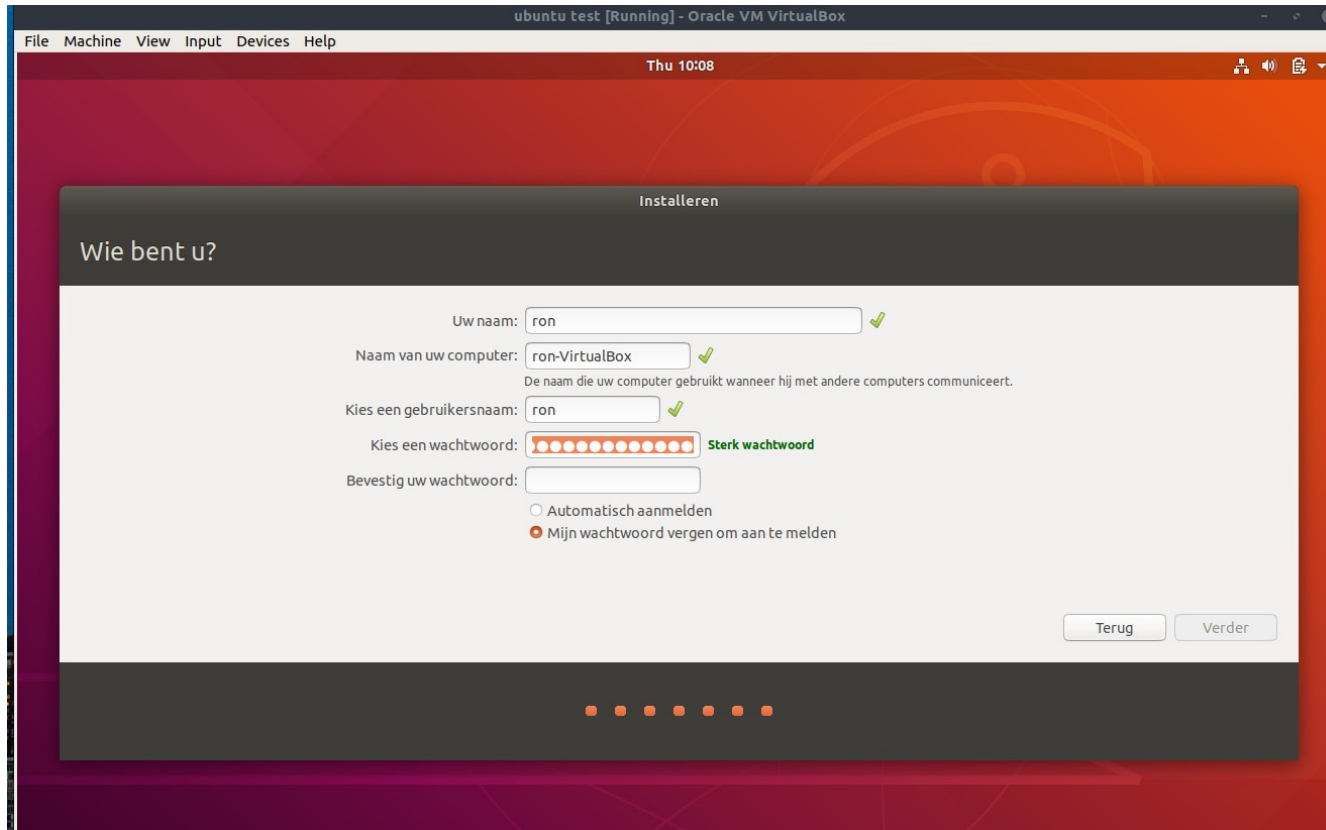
ubuntu test [Running] - Oracle VM VirtualBox

File Machine View Input Devices Help

Thu 10:08

Installeren

Wie bent u?

Uw naam: ron

Naam van uw computer: ron-VirtualBox

De naam die uw computer gebruikt wanneer hij met andere computers communiceert.

Kies een gebruikersnaam: ron

Kies een wachtwoord: ●●●●●●●●●●●●● Sterk wachtwoord

Bevestig uw wachtwoord:

Automatisch aanmelden

Mijn wachtwoord vergen om aan te melden

Terug

Verder